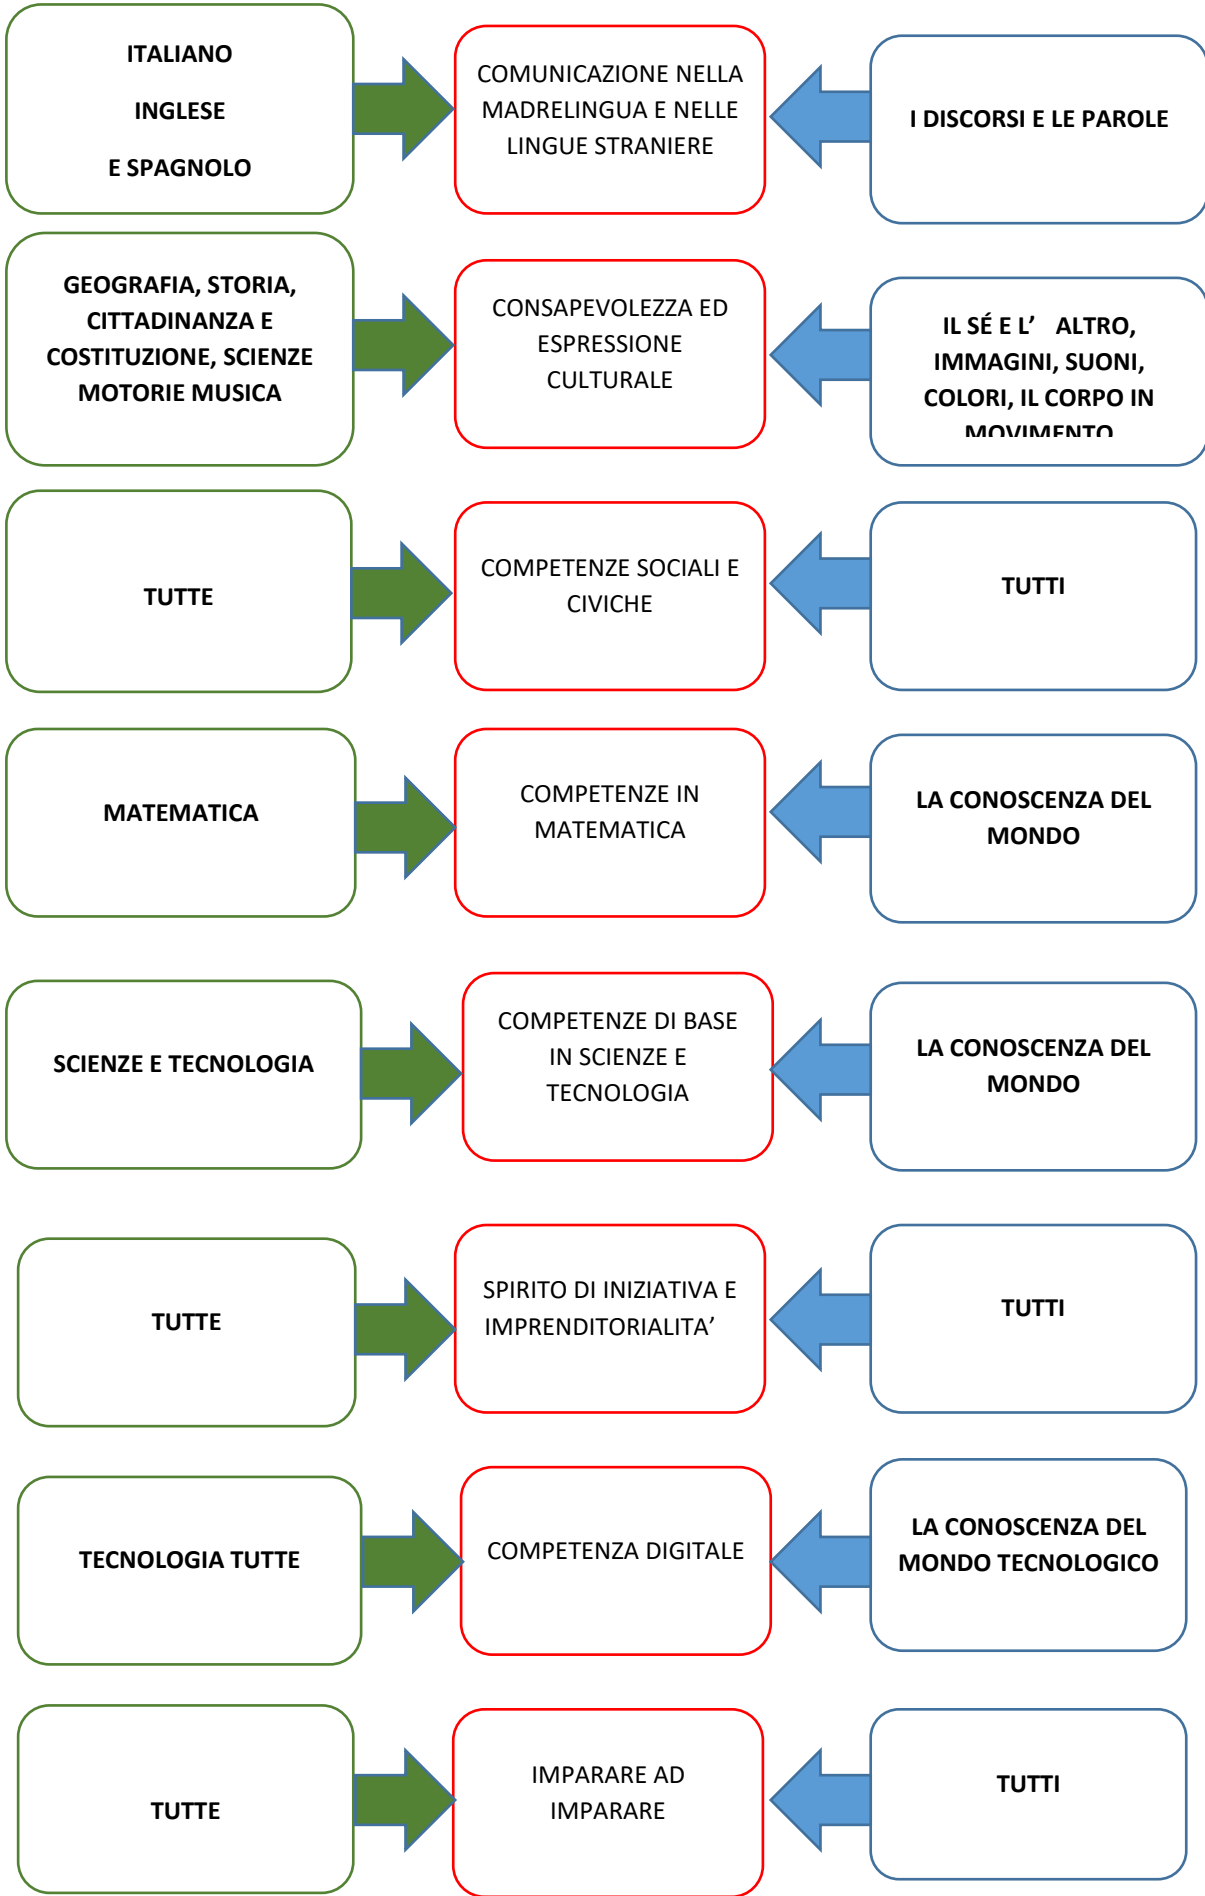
ITALIANO

INGLESE

E SPAGNOLO

COMUNICAZIONE NELLA MADRELINGUA E NELLE LINGUE STRANIERE

I DISCORSI E LE PAROLE

GEOGRAFIA, STORIA, CITTADINANZA E COSTITUZIONE, SCIENZE MOTORIE MUSICA

CONSAPEVOLEZZA ED ESPRESSIONE CULTURALE

IL SÉ E L' ALTRO, IMMAGINI, SUONI, COLORI, IL CORPO IN MOVIMENTO

TUTTE

COMPETENZE SOCIALI E CIVICHE

TUTTI

MATEMATICA

COMPETENZE IN MATEMATICA

LA CONOSCENZA DEL MONDO

SCIENZE E TECNOLOGIA

COMPETENZE DI BASE IN SCIENZE E TECNOLOGIA

LA CONOSCENZA DEL MONDO

TUTTE

SPIRITO DI INIZIATIVA E IMPRENDITORIALITA'

TUTTI

TECNOLOGIA TUTTE

COMPETENZA DIGITALE

LA CONOSCENZA DEL MONDO TECNOLOGICO

TUTTE

IMPARARE AD IMPARARE

TUTTI